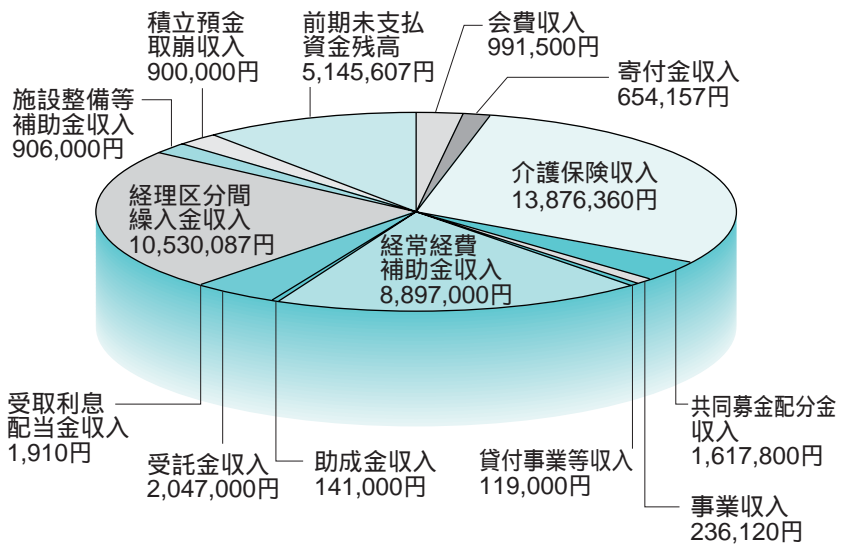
積立預金
取崩収入
900,000円

前期末支払
資金残高
5,145,607円

会費収入
991,500円

寄付金収入
654,157円

施設整備等
補助金収入
906,000円

介護保険収入
13,876,360円

経理区分間
繰入金収入
10,530,087円

経常経費
補助金収入
8,897,000円

受取利息
配当金収入
1,910円

共同募金配分金
収入
1,617,800円

受託金収入
2,047,000円

助成金収入
141,000円

貸付事業等収入
119,000円

事業収入
236,120円